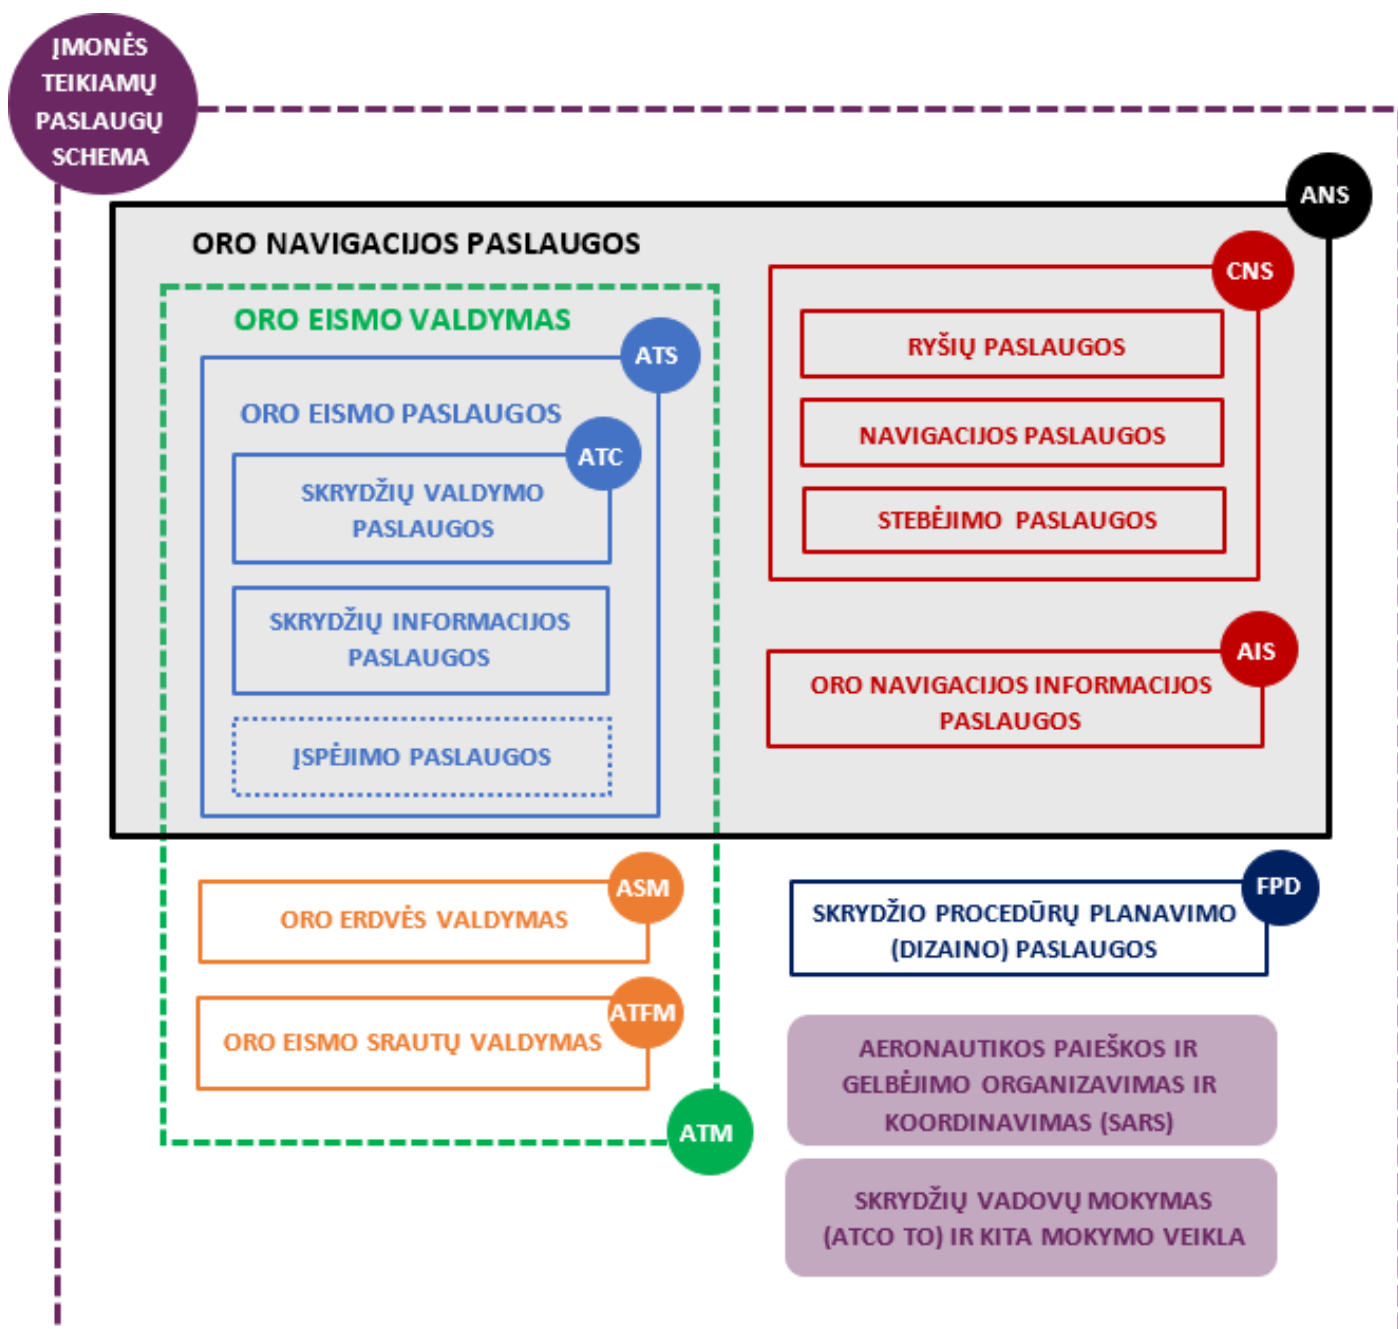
ĮMONĖS TEIKIAMŲ PASLAUGŲ SCHEMA

ANS

ORO NAVIGACIJOS PASLAUGOS

ORO EISMO VALDYMAS

ATS

ORO EISMO PASLAUGOS

ATC

SKRYDŽIŲ VALDYMO PASLAUGOS

SKRYDŽIŲ INFORMACIJOS PASLAUGOS

ĮSPĖJIMO PASLAUGOS

CNS

RYŠIŲ PASLAUGOS

NAVIGACIJOS PASLAUGOS

STEBĖJIMO PASLAUGOS

AIS

ORO NAVIGACIJOS INFORMACIJOS PASLAUGOS

ASM

ORO ERDVĖS VALDYMAS

ATFM

ORO EISMO SRAUTŲ VALDYMAS

ATM

FPD

SKRYDŽIO PROCEDŪRŲ PLANAVIMO (DIZAINO) PASLAUGOS

AERONAUTIKOS PAIEŠKOS IR GELBĖJIMO ORGANIZAVIMAS IR KOORDINAVIMAS (SARS)

SKRYDŽIŲ VADOVŲ MOKYMAS (ATCO TO) IR KITA MOKYMO VEIKLA